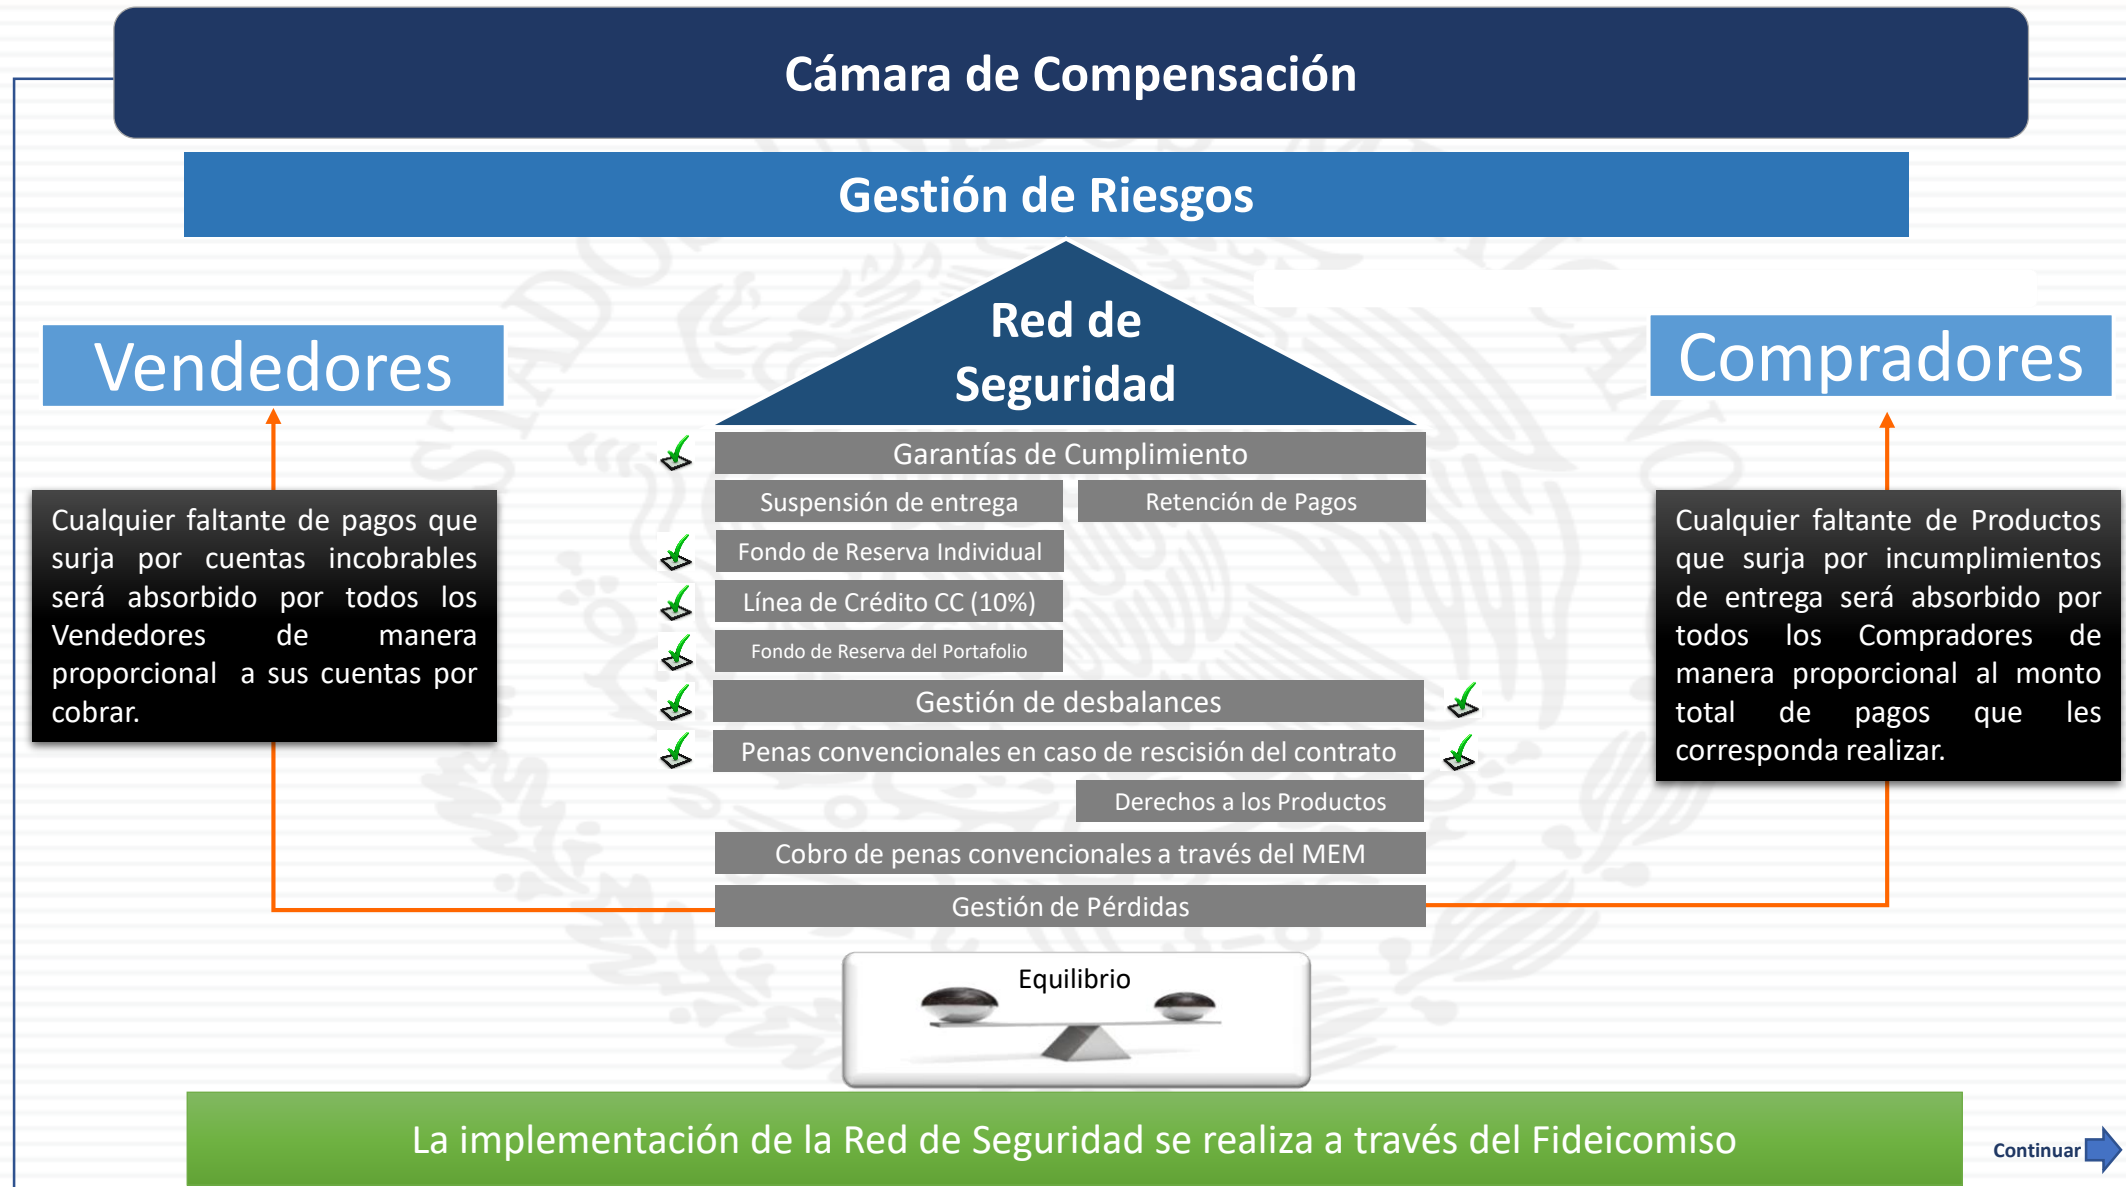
Cámara de Compensación

Gestión de Riesgos

Vendedores

Red de Seguridad

Compradores

Garantías de Cumplimiento

Suspensión de entrega

Retención de Pagos

Fondo de Reserva Individual

Línea de Crédito CC (10%)

Fondo de Reserva del Portafolio

Gestión de desbalances

Penas convencionales en caso de rescisión del contrato

Derechos a los Productos

Cobro de penas convencionales a través del MEM

Gestión de Pérdidas

Cualquier faltante de pagos que surja por cuentas incobrables será absorbido por todos los Vendedores de manera proporcional a sus cuentas por cobrar.

Cualquier faltante de Productos que surja por incumplimientos de entrega será absorbido por todos los Compradores de manera proporcional al monto total de pagos que les corresponda realizar.

Equilibrio

La implementación de la Red de Seguridad se realiza a través del Fideicomiso

Continuar